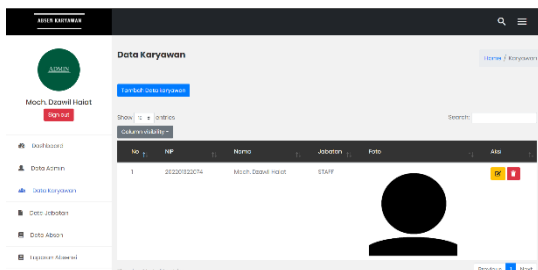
ABSEN KARYAWAN

ADMIN

Moch. Dzawil Haiat

Sign out

Dashboard

Data Admin

Data Karyawan

Data Jabatan

Data Absen

laporan Absensi

Data Karyawan

Home / Karyawan

Tambah Data Karyawan

Show 10 entries

Search:

Column visibility

| No | NIP | Nama | Jabatan | Foto | Aksi |
|---|---|---|---|---|---|
| 1 | 2023012320074 | Moch. Dzawil Haiat | STAFF | | |

Previous 1 Next